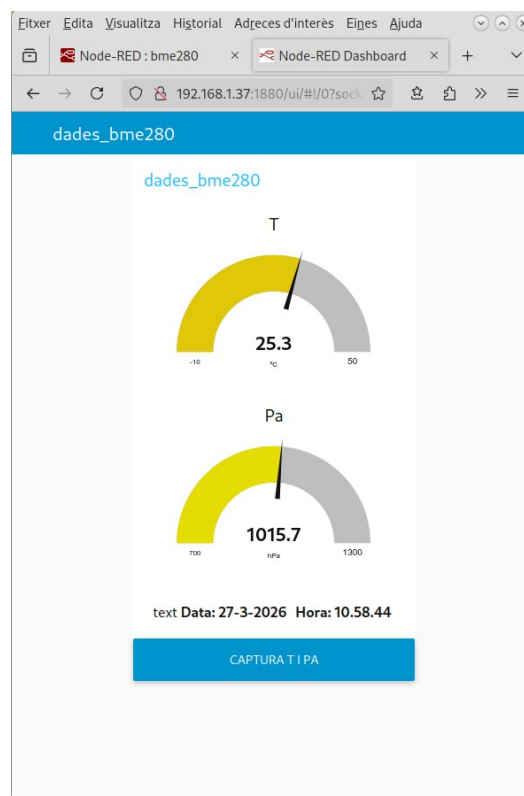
Fitxer Edita Visualitza Historial Adreces d'interès Eines Ajuda

Node-RED : bme280 ×
Node-RED Dashboard ×
+

192.168.1.37:1880/ui/#!/0?sock

dades_bme280

dades_bme280

T

25.3
°C
-10
50

Pa

1015.7
hPa
700
1300

text Data: 27-3-2026 Hora: 10.58.44

CAPTURA T I PA